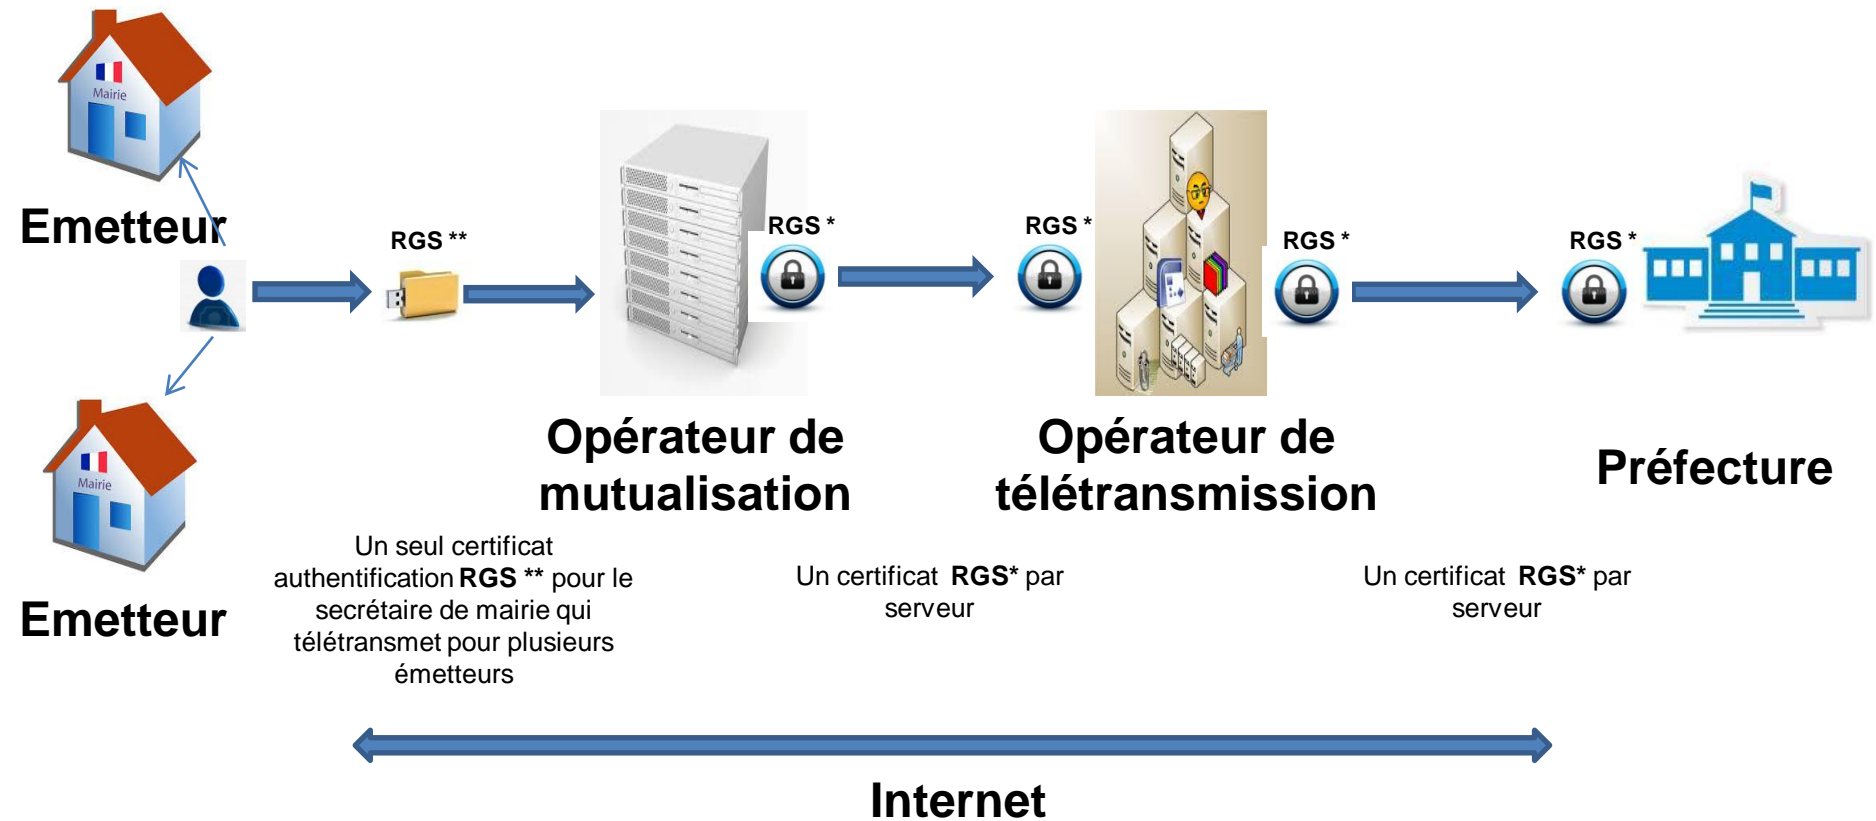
Mairie

Emetteur

RGS **

RGS *

RGS *

RGS *

RGS *

Mairie

Emetteur

Opérateur de mutualisation

Opérateur de télétransmission

Préfecture

Un seul certificat authentification **RGS \*\*** pour le secrétaire de mairie qui télétransmet pour plusieurs émetteurs

Un certificat **RGS\*** par serveur

Un certificat **RGS\*** par serveur

Internet